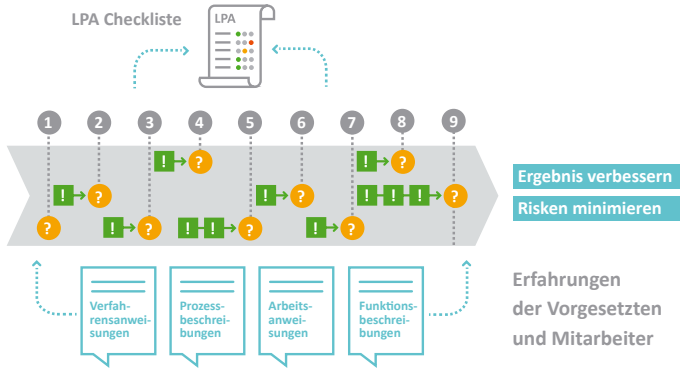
LPA Checkliste

LPA

1 2 3 4 5 6 7 8 9

Ergebnis verbessern

Risken minimieren

Verfahrensanweisungen

Prozessbeschreibungen

Arbeitsanweisungen

Funktionsbeschreibungen

Erfahrungen der Vorgesetzten und Mitarbeiter